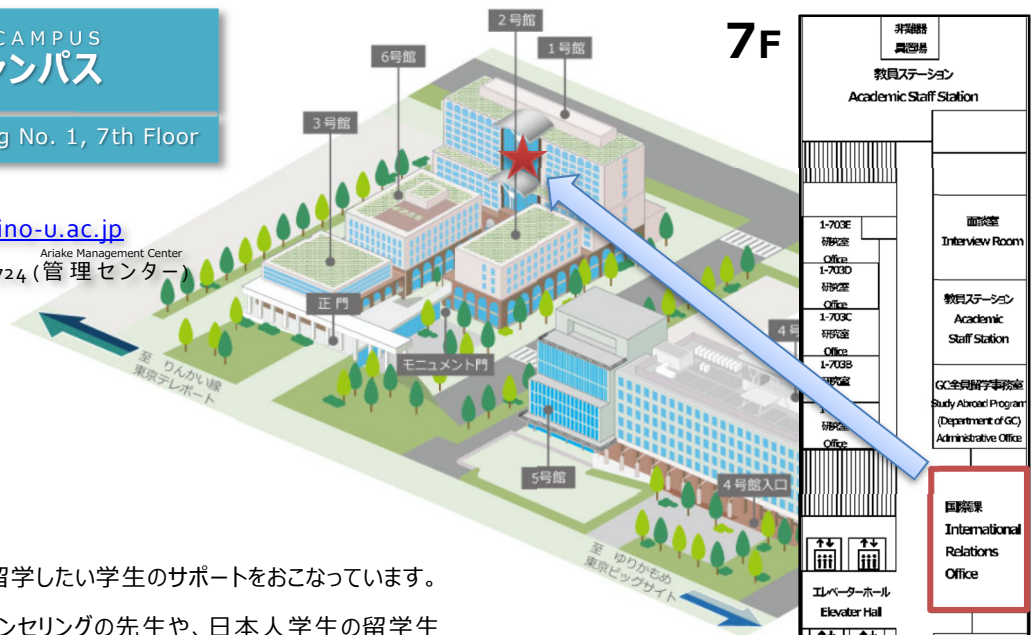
CAMPUS
ャンパス
g No. 1, 7th Floor

ino-u.ac.jp
Ariake Management Center
24 (管理センター)

2号館
1号館
6号館
3号館
正門
モニュメント門
4号
5号館
4号館入口
至 りんかい線 東京テレポート
至 ゆりかもめ 東京ビッグサイト

7F
非常階段
教員ステーション
Academic Staff Station
1-703E 研究室 Office
1-703D 研究室 Office
1-703C 研究室 Office
1-703B 研究室
研究室 Office
面談室
Interview Room
教員ステーション
Academic Staff Station
GC全員留学事務室
Study Abroad Program (Department of GC) Administrative Office
国際課
International Relations Office
エレベーターホール
Elevater Hall

留学したい学生のサポートをおこなっています。
ンセリングの先生や、日本人学生の留学生